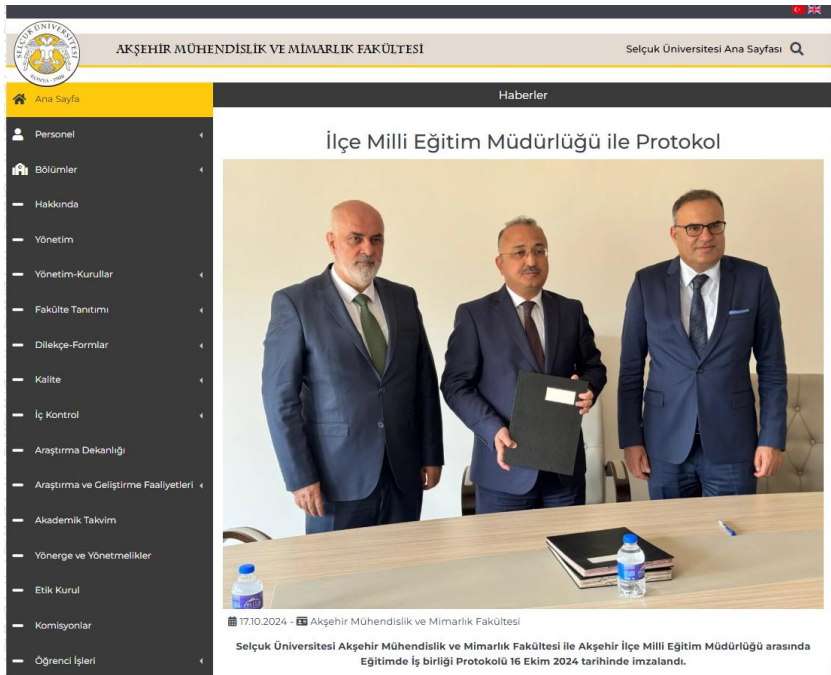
SELÇUK ÜNİVERSİTESİ KONYA 1975

AKŞEHİR MÜHENDİSLİK VE MİMARLIK FAKÜLTESİ

Selçuk Üniversitesi Ana Sayfası

Ana Sayfa
Personel
Bölümler
Hakkında
Yönetim
Yönetim-Kurullar
Fakülte Tanıtımı
Dilekçe-Formlar
Kalite
İç Kontrol
Araştırma Dekanlığı
Araştırma ve Geliştirme Faaliyetleri
Akademik Takvim
Yönerge ve Yönetmelikler
Etik Kurul
Komisyonlar
Öğrenci İşleri

Haberler

İlçe Milli Eğitim Müdürlüğü ile Protokol

17.10.2024 - Akşehir Mühendislik ve Mimarlık Fakültesi

Selçuk Üniversitesi Akşehir Mühendislik ve Mimarlık Fakültesi ile Akşehir İlçe Milli Eğitim Müdürlüğü arasında Eğitimde İş birliği Protokolü 16 Ekim 2024 tarihinde imzalandı.